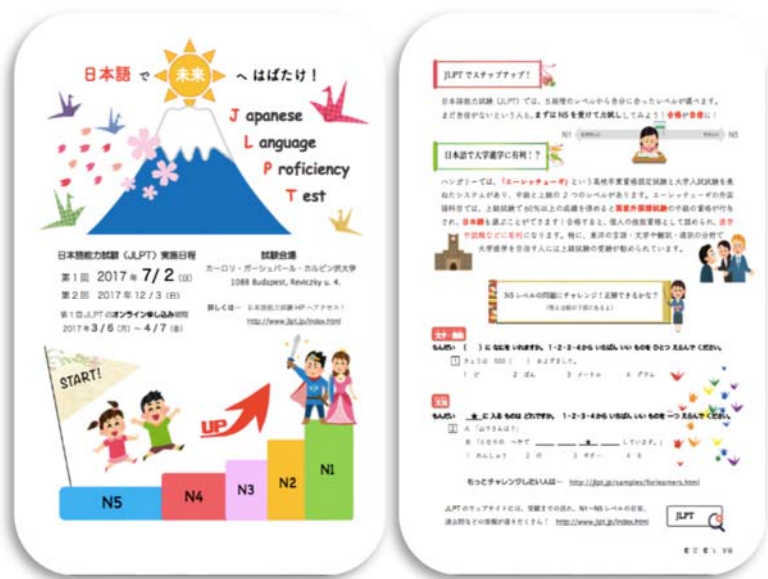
日本語で 未来 へはばたけ！

Japanese
Language
Proficiency
Test

日本語能力試験（JLPT）実施日程
第1回 2017年 7/2（日）
第2回 2017年12/3（日）
第1回JLPTのオンライン申し込み期間
2017年3/6（月）～4/7（金）

試験会場
カーロリ・ガーシュパール・カルビン派大学
1088 Budapest, Reviczky u. 4.

詳しくは… 日本語能力試験HPへアクセス！
http://www.jlpt.jp/index.html

START!

UP

N5 N4 N3 N2 N1

JLPTでステップアップ！

日本語能力試験（JLPT）では、5段階のレベルから自分に合ったレベルが選べます。まだ自信がないという人も、まずはN5を受けて力試ししてみよう！合格が目標に！

N1 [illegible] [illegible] N5

日本語で大学進学に有利！？

ハンガリーでは、「エーシャチューゲ」という高校卒業資格試験と大学入試試験を兼ねたシステムがあり、中級と上級の2つのレベルがあります。エーシャチューゲの外国語科目では、上級試験で60%以上の成績を修めると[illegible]の中級の資格が与えられ、日本語も選ぶことができます！合格すると、個人の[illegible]として認められ、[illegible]などに有利になります。特に、東洋の言語・文字や翻訳・通訳の分野で大学進学を目指す人には上級試験の受験が勧められています。

N5レベルの問題にチャレンジ！正解できるかな？
（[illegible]）

文字・語彙
もんだい（ ）に なにを いれますか。1・2・3・4から いちばん いい ものを ひとつ えらんで ください。
1 きょうは 500（ ）の ほんを よみました。
1 ど　2 ぱん　3 メートル　4 グラム

文法
もんだい ★ に 入る ものは どれですか。1・2・3・4から いちばん いい ものを 一つ えらんで ください。
2 A「山下さんは？」
B「となりの へやで ＿＿ ＿＿ ★ ＿＿ しています。」
1 おんしょう　2 ほ　3 ギター　4 を

もっとチャレンジしたい人は… http://jlpt.jp/samples/forlearners.html

JLPTのウェブサイトには、受験までの流れ、N1～N5レベルの目安、過去問などの情報が盛りだくさん！ http://www.jlpt.jp/index.html

JLPT

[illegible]